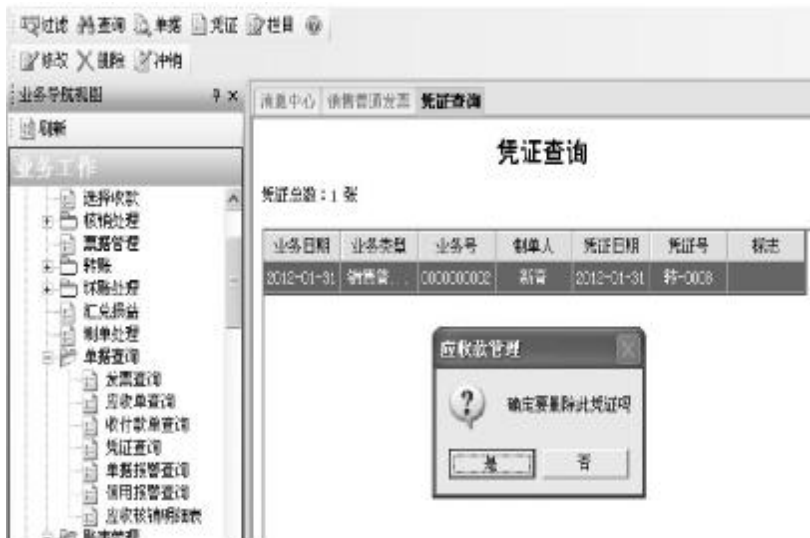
过滤 查询 单据 凭证 栏目

修改 删除 冲销

业务导航视图

刷新

业务工作

选择收款
核销处理
票据管理
转账
坏账处理
汇兑损益
制单处理
单据查询
发票查询
应收单查询
收付款单查询
凭证查询
单据报警查询
信用报警查询
应收核销明细表
账表管理

消息中心 销售普通发票 凭证查询

凭证查询

凭证总数：1 张

| 业务日期 | 业务类型 | 业务号 | 制单人 | 凭证日期 | 凭证号 | 标志 |
|---|---|---|---|---|---|---|
| 2012-01-31 | 销售... | 0000000002 | 新管 | 2012-01-31 | 转-0008 | |

应收款管理

确定要删除此凭证吗

是 否